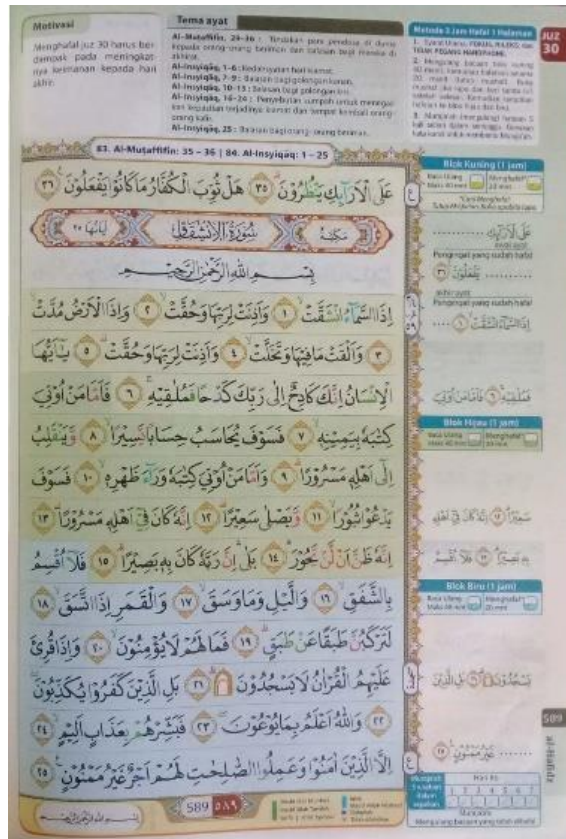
Motivasi

Menghafal juz 30 harus berdampak pada meningkatnya keimanan kepada hari akhir.

Tema ayat

Al-Muṭaffifīn, 29–36 : Tindakan para pendosa di dunia kepada orang-orang beriman dan balasan bagi mereka di akhirat.
Al-Insyiqāq, 1–6: Kedahsyatan hari kiamat.
Al-Insyiqāq, 7–9 : Balasan bagi golongan kanan.
Al-Insyiqāq, 10–15 : Balasan bagi golongan kiri.
Al-Insyiqāq, 16–24 : Penyebutan sumpah untuk meneguhkan kepastian terjadinya kiamat dan sempat kembalinya orang kafir.
Al-Insyiqāq, 25 : Balasan bagi orang-orang beriman.

Metode 3 Jam Hafal 1 Halaman
1. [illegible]
2. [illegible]
3. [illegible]

JUZ 30

83. Al-Muṭaffifīn: 35 – 36 | 84. Al-Insyiqāq: 1 – 25

عَلَى الْاَرَاۤىِٕكِ يَنْظُرُوْنَ ۝٣٥ هَلْ ثُوِّبَ الْكُفَّارُ مَا كَانُوْا يَفْعَلُوْنَ ۝٣٦

سُوْرَةُ الْاِنْشِقَاقِ
مَكِّيَّة
اٰيَاتُهَا ٢٥

بِسْمِ اللّٰهِ الرَّحْمٰنِ الرَّحِيْمِ

اِذَا السَّمَاۤءُ انْشَقَّتْ ۝١ وَاَذِنَتْ لِرَبِّهَا وَحُقَّتْ ۝٢ وَاِذَا الْاَرْضُ مُدَّتْ ۝٣ وَاَلْقَتْ مَا فِيْهَا وَتَخَلَّتْ ۝٤ وَاَذِنَتْ لِرَبِّهَا وَحُقَّتْ ۝٥ يٰٓاَيُّهَا الْاِنْسَانُ اِنَّكَ كَادِحٌ اِلٰى رَبِّكَ كَدْحًا فَمُلٰقِيْهِ ۝٦ فَاَمَّا مَنْ اُوْتِيَ كِتٰبَهٗ بِيَمِيْنِهٖ ۝٧ فَسَوْفَ يُحَاسَبُ حِسَابًا يَّسِيْرًا ۝٨ وَّيَنْقَلِبُ اِلٰٓى اَهْلِهٖ مَسْرُوْرًا ۝٩ وَاَمَّا مَنْ اُوْتِيَ كِتٰبَهٗ وَرَاۤءَ ظَهْرِهٖ ۝١٠ فَسَوْفَ يَدْعُوْا ثُبُوْرًا ۝١١ وَّيَصْلٰى سَعِيْرًا ۝١٢ اِنَّهٗ كَانَ فِيْٓ اَهْلِهٖ مَسْرُوْرًا ۝١٣ اِنَّهٗ ظَنَّ اَنْ لَّنْ يَّحُوْرَ ۝١٤ بَلٰٓى اِنَّ رَبَّهٗ كَانَ بِهٖ بَصِيْرًا ۝١٥ فَلَآ اُقْسِمُ بِالشَّفَقِ ۝١٦ وَالَّيْلِ وَمَا وَسَقَ ۝١٧ وَالْقَمَرِ اِذَا اتَّسَقَ ۝١٨ لَتَرْكَبُنَّ طَبَقًا عَنْ طَبَقٍ ۝١٩ فَمَا لَهُمْ لَا يُؤْمِنُوْنَ ۝٢٠ وَاِذَا قُرِئَ عَلَيْهِمُ الْقُرْاٰنُ لَا يَسْجُدُوْنَ ۝٢١ بَلِ الَّذِيْنَ كَفَرُوْا يُكَذِّبُوْنَ ۝٢٢ وَاللّٰهُ اَعْلَمُ بِمَا يُوْعُوْنَ ۝٢٣ فَبَشِّرْهُمْ بِعَذَابٍ اَلِيْمٍ ۝٢٤ اِلَّا الَّذِيْنَ اٰمَنُوْا وَعَمِلُوا الصّٰلِحٰتِ لَهُمْ اَجْرٌ غَيْرُ مَمْنُوْنٍ ۝٢٥

Blok Kuning (1 jam)
Baca Ulang Halu 40 kali | Menghafal 20 menit
Pengingat yang sudah hafal
Pengingat yang sudah hafal

Blok Hijau (1 jam)
Baca Ulang Halu 40 kali | Menghafal 20 menit

Blok Biru (1 jam)
Baca Ulang Halu 40 kali | Menghafal 20 menit

589 ٥٨٩

589

Al-Insyiqāq

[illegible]